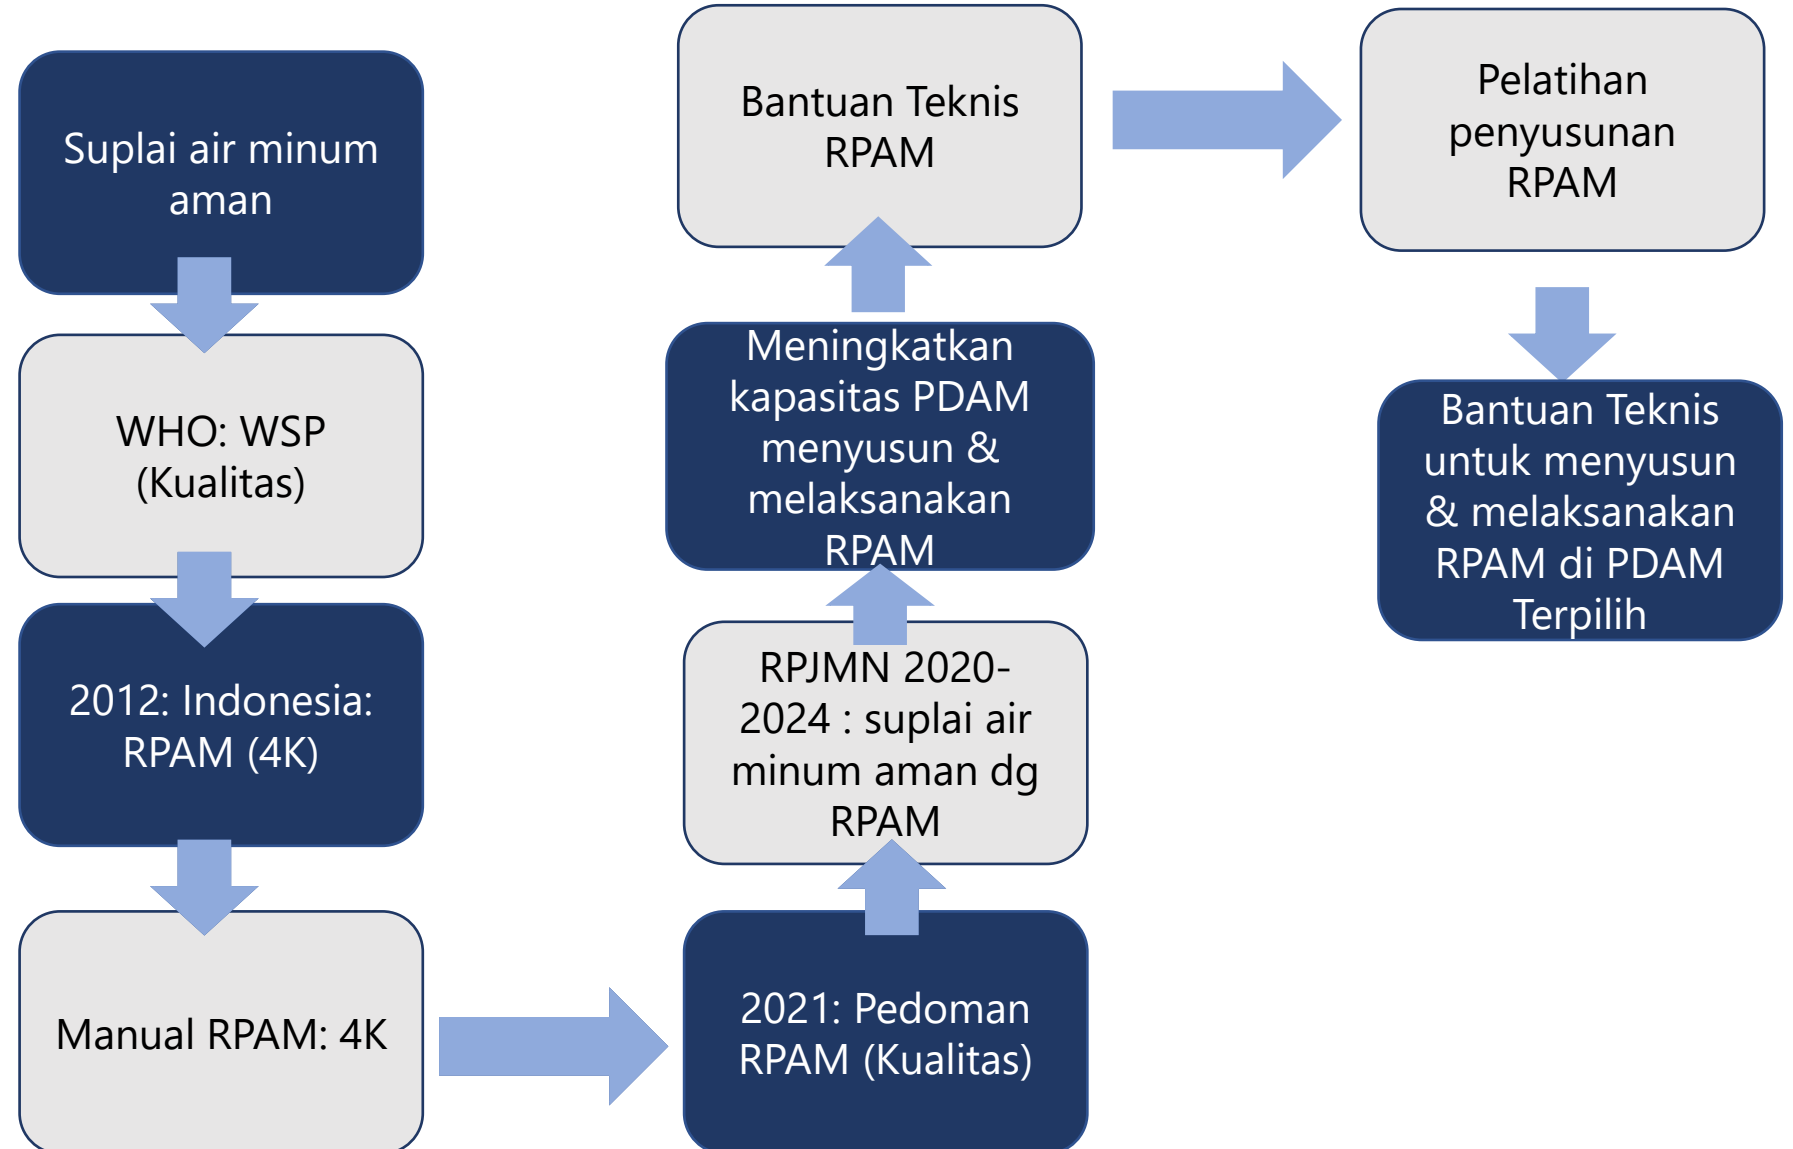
Suplai air minum aman

WHO: WSP (Kualitas)

2012: Indonesia: RPAM (4K)

Manual RPAM: 4K

2021: Pedoman RPAM (Kualitas)

RPJMN 2020-2024 : suplai air minum aman dg RPAM

Meningkatkan kapasitas PDAM menyusun & melaksanakan RPAM

Bantuan Teknis RPAM

Pelatihan penyusunan RPAM

Bantuan Teknis untuk menyusun & melaksanakan RPAM di PDAM Terpilih